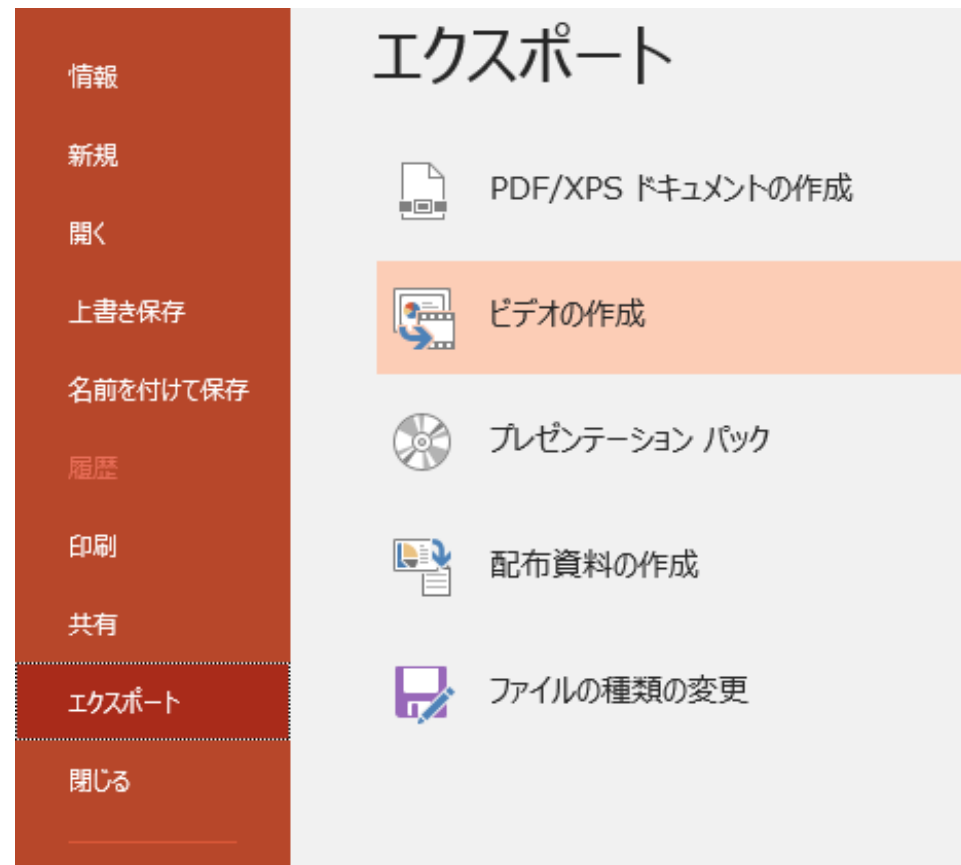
情報

新規

開く

上書き保存

名前を付けて保存

履歴

印刷

共有

エクスポート

閉じる

エクスポート

PDF/XPS ドキュメントの作成

ビデオの作成

プレゼンテーション パック

配布資料の作成

ファイルの種類の変更